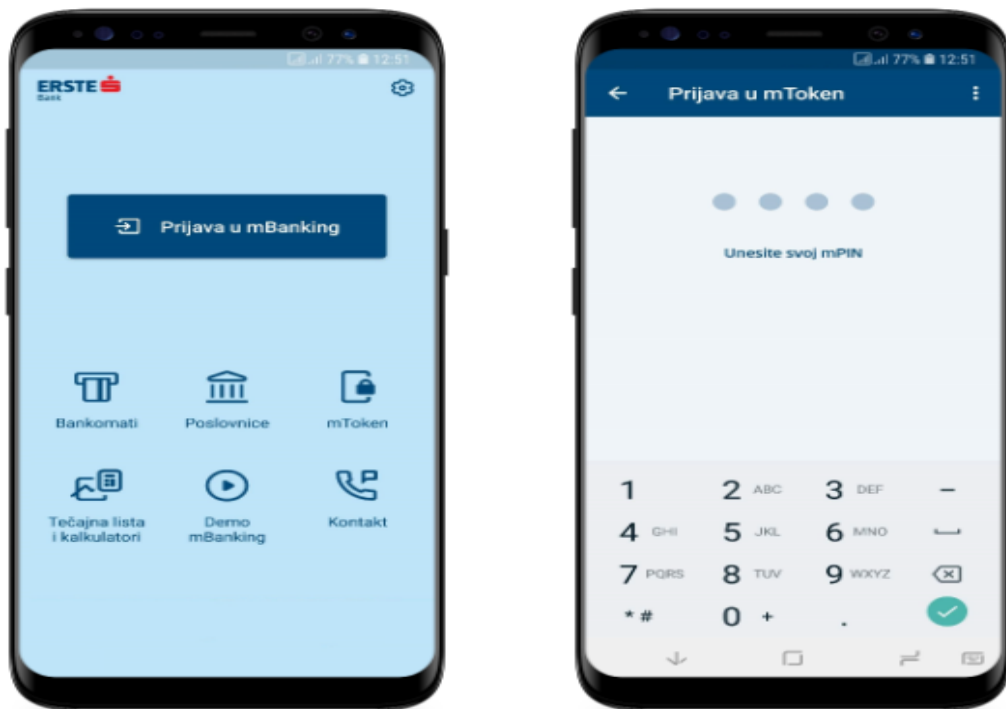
77% 12:51

ERSTE Bank

Prijava u mBanking

Bankomati

Poslovnice

mToken

Tečajna lista i kalkulatori

Demo mBanking

Kontakt

77% 12:51

Prijava u mToken

Unesite svoj mPIN

1
2 ABC
3 DEF
–
4 GHI
5 JKL
6 MNO
7 PQRS
8 TUV
9 WXYZ
* #
0 +
.